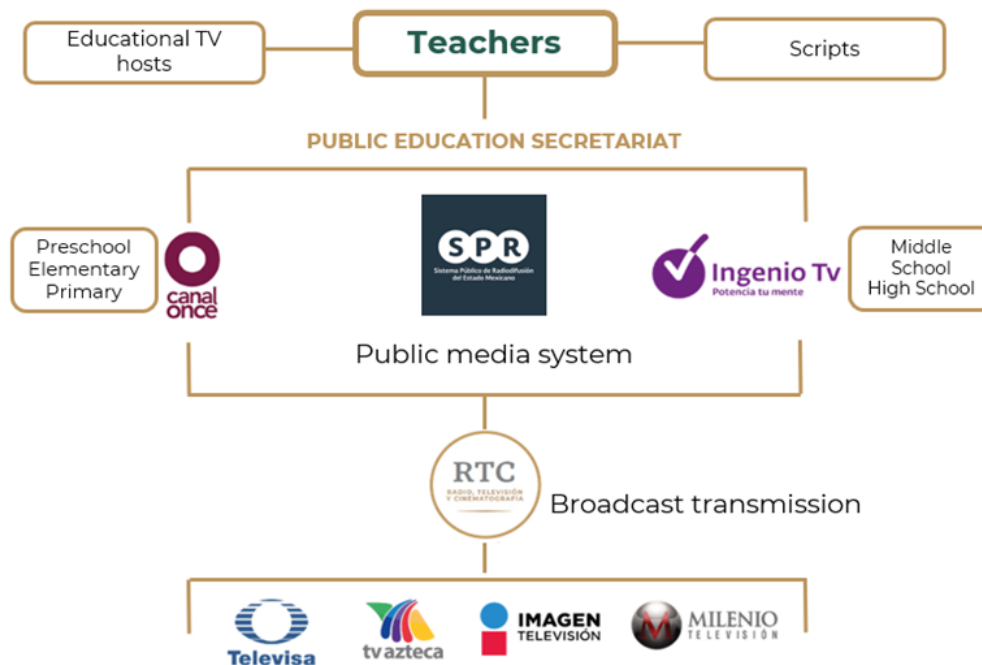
Educational TV hosts

Teachers

Scripts

PUBLIC EDUCATION SECRETARIAT

Preschool
Elementary
Primary

canal once

SPR
Sistema Público de Radiodifusión del Estado Mexicano

Ingenio Tv
Potencia tu mente

Middle School
High School

Public media system

RTC
RADIO, TELEVISIÓN Y CINEMATOGRAFÍA

Broadcast transmission

Televisa

tv azteca

IMAGEN TELEVISIÓN

MILENIO TELEVISIÓN